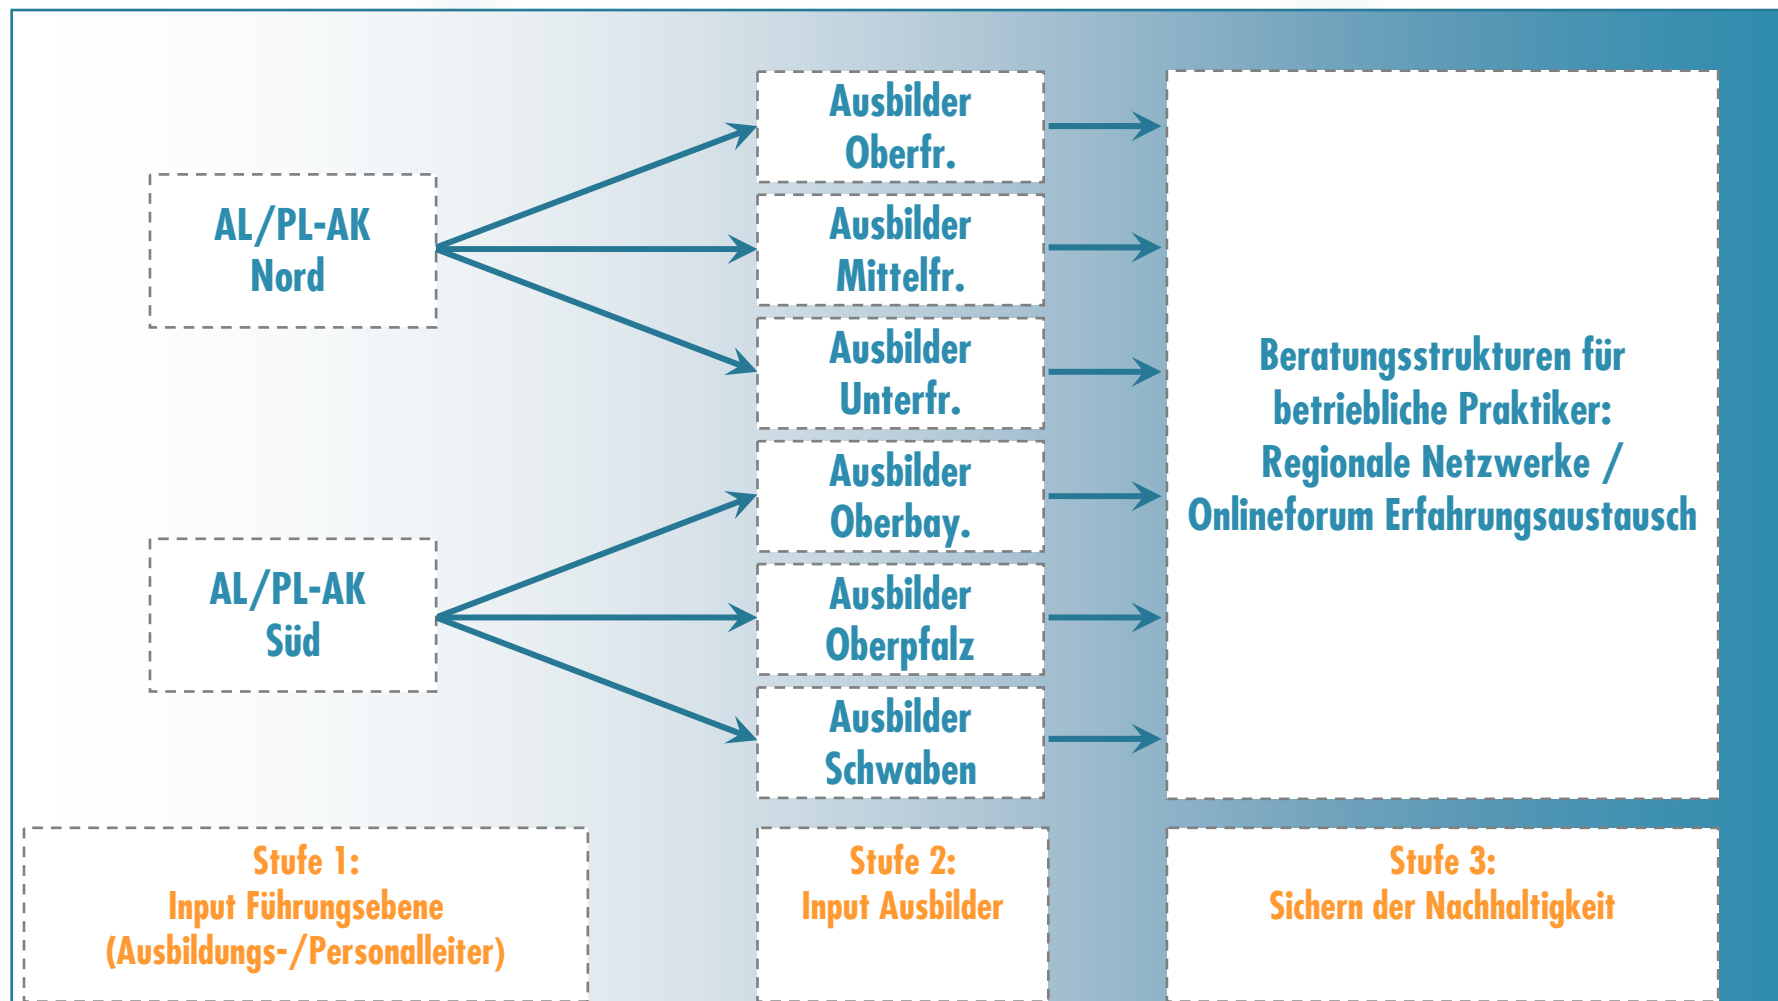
AL/PL-AK
Nord

AL/PL-AK
Süd

Ausbilder
Oberfr.

Ausbilder
Mittelfr.

Ausbilder
Unterfr.

Ausbilder
Oberbay.

Ausbilder
Oberpfalz

Ausbilder
Schwaben

Beratungsstrukturen für betriebliche Praktiker: Regionale Netzwerke / Onlineforum Erfahrungsaustausch

Stufe 1:
Input Führungsebene
(Ausbildungs-/Personalleiter)

Stufe 2:
Input Ausbilder

Stufe 3:
Sichern der Nachhaltigkeit